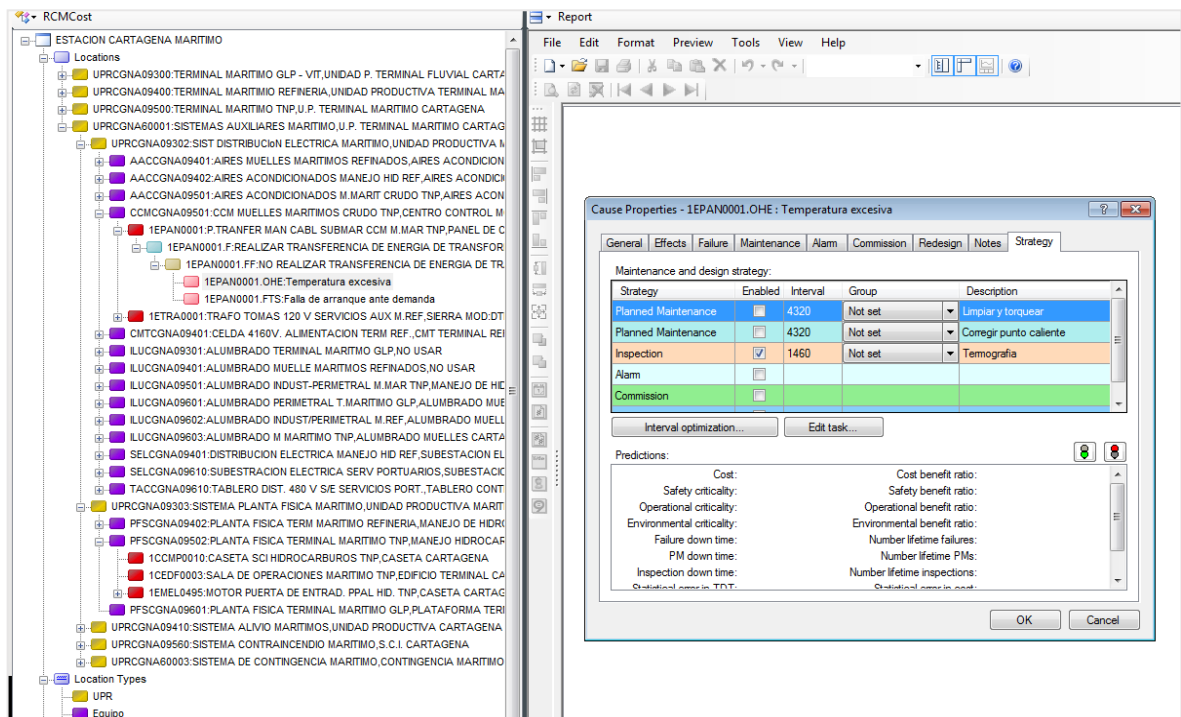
RCMCost

ESTACION CARTAGENA MARITIMO
Locations
UPRCGNA09300:TERMINAL MARITIMO GLP - VIT,UNIDAD P. TERMINAL FLUVIAL CARTA
UPRCGNA09400:TERMINAL MARITIMO REFINERIA,UNIDAD PRODUCTIVA TERMINAL MA
UPRCGNA09500:TERMINAL MARITIMO TNP,U.P. TERMINAL MARITIMO CARTAGENA
UPRCGNA60001:SISTEMAS AUXILIARES MARITIMO,U.P. TERMINAL MARITIMO CARTAG
UPRCGNA09302:SIST DISTRIBUClON ELECTRICA MARITIMO,UNIDAD PRODUCTIVA M
AACCGNA09401:AIRES MUELLES MARITIMOS REFINADOS,AIRES ACONDICION
AACCGNA09402:AIRES ACONDICIONADOS MANEJO HID REF,AIRES ACONDICI
AACCGNA09501:AIRES ACONDICIONADOS M.MARIT CRUDO TNP,AIRES ACON
CCMCGNA09501:CCM MUELLES MARITIMOS CRUDO TNP,CENTRO CONTROL M
1EPAN0001:P.TRANFER MAN CABL SUBMAR CCM M.MAR TNP,PANEL DE C
1EPAN0001.F:REALIZAR TRANSFERENCIA DE ENERGIA DE TRANSFOR
1EPAN0001.FF:NO REALIZAR TRANSFERENCIA DE ENERGIA DE TR
1EPAN0001.OHE:Temperatura excesiva
1EPAN0001.FTS:Falla de arranque ante demanda
1ETRA0001:TRAFO TOMAS 120 V SERVICIOS AUX M.REF,SIERRA MOD:DT
CMTCGNA09401:CELDA 4160V. ALIMENTACION TERM REF.,CMT TERMINAL RE
ILUCGNA09301:ALUMBRADO TERMINAL MARITIMO GLP,NO USAR
ILUCGNA09401:ALUMBRADO MUELLE MARITIMO REFINADOS,NO USAR
ILUCGNA09501:ALUMBRADO INDUST-PERMETRAL M.MAR TNP,MANEJO DE HI
ILUCGNA09601:ALUMBRADO PERIMETRAL T.MARITIMO GLP,ALUMBRADO MUE
ILUCGNA09602:ALUMBRADO INDUST/PERIMETRAL M.REF,ALUMBRADO MUELL
ILUCGNA09603:ALUMBRADO M MARITIMO TNP,ALUMBRADO MUELLES CARTA
SELCGNA09401:DISTRIBUCION ELECTRICA MANEJO HID REF,SUBESTACION EL
SELCGNA09610:SUBESTRACION ELECTRICA SERV PORTUARIOS,SUBESTACI
TACCGNA09610:TABLERO DIST. 480 V S/E SERVICIOS PORT.,TABLERO CONT
UPRCGNA09303:SISTEMA PLANTA FISICA MARITIMO,UNIDAD PRODUCTIVA MARIT
PFSCGNA09402:PLANTA FISICA TERM MARITIMO REFINERIA,MANEJO DE HIDR
PFSCGNA09502:PLANTA FISICA TERMINAL MARITIMO TNP,MANEJO HIDROCAR
1CCMP0010:CASETA SCI HIDROCARBUROS TNP,CASETA CARTAGENA
1CEDF0003:SALA DE OPERACIONES MARITIMO TNP,EDIFICIO TERMINAL CA
1EMEL0495:MOTOR PUERTA DE ENTRAD. PPAL HID. TNP,CASETA CARTAG
PFSCGNA09601:PLANTA FISICA TERMINAL MARITIMO GLP,PLATAFORMA TER
UPRCGNA09410:SISTEMA ALIVIO MARITIMOS,UNIDAD PRODUCTIVA CARTAGENA
UPRCGNA09560:SISTEMA CONTRAINCENDIO MARITIMO,S.C.I. CARTAGENA
UPRCGNA60003:SISTEMA DE CONTINGENCIA MARITIMO,CONTINGENCIA MARITIMO
Location Types
UPR
Equipo

Report
File Edit Format Preview Tools View Help

Cause Properties - 1EPAN0001.OHE : Temperatura excesiva
General Effects Failure Maintenance Alarm Commission Redesign Notes Strategy
Maintenance and design strategy:

| Strategy | Enabled | Interval | Group | Description |
|---|---|---|---|---|
| Planned Maintenance | | 4320 | Not set | Limpiar y torquear |
| Planned Maintenance | | 4320 | Not set | Corregir punto caliente |
| Inspection | ✓ | 1460 | Not set | Termografia |
| Alarm | | | | |
| Commission | | | | |

Interval optimization... Edit task...
Predictions:
Cost: Cost benefit ratio:
Safety criticality: Safety benefit ratio:
Operational criticality: Operational benefit ratio:
Environmental criticality: Environmental benefit ratio:
Failure down time: Number lifetime failures:
PM down time: Number lifetime PMs:
Inspection down time: Number lifetime inspections:
OK Cancel